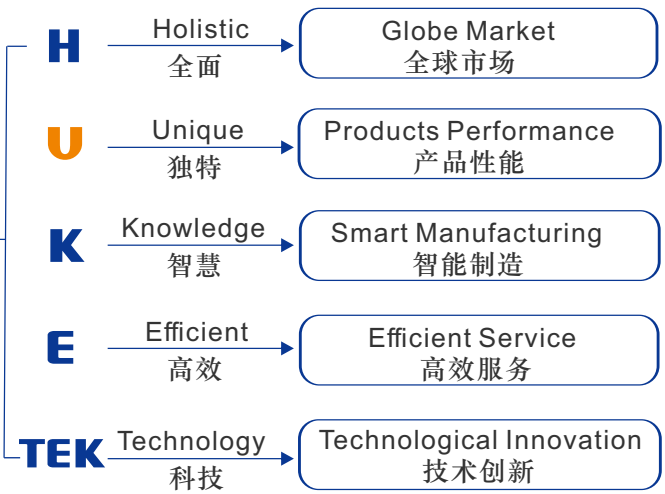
H
Holistic
全面
Globe Market
全球市场

U
Unique
独特
Products Performance
产品性能

K
Knowledge
智慧
Smart Manufacturing
智能制造

E
Efficient
高效
Efficient Service
高效服务

TEK
Technology
科技
Technological Innovation
技术创新